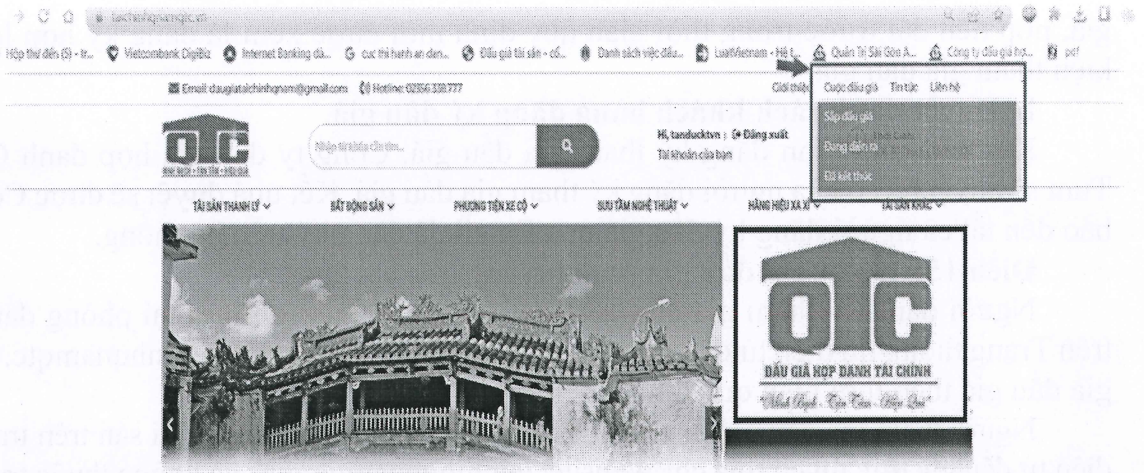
taichinhqnamqtc.vn

Hộp thư đến (5) - tr... Vietcombank DigiBa... Internet Banking dà... cuc thi hanh an dan... Đấu giá tài sản - cổ... Danh sách việc đấu... LuatVietnam - Hệ t... Quản Trị Sài Gòn A... Công ty đấu giá hợ... pcf

Email: daugiataichinhqnam@gmail.com Hotline: 02356 338.777

Giới thiệu Cuộc đấu giá Tin tức Liên hệ

Sắp đấu giá
Đang diễn ra
Đã kết thúc

Nhập từ khóa cần tìm...

Hi, tanducktvn : Đăng xuất
Tài khoản của bạn

TÀI SẢN THANH LÝ BẤT ĐỘNG SẢN PHƯƠNG TIỆN XE CỘ SƯU TẦM NGHỆ THUẬT HÀNG HIỆU XA XỈ TÀI SẢN KHÁC

QTC

ĐẤU GIÁ HỢP DANH TÀI CHÍNH
"Minh Bạch - Uy Tín - Hiệu Quả"